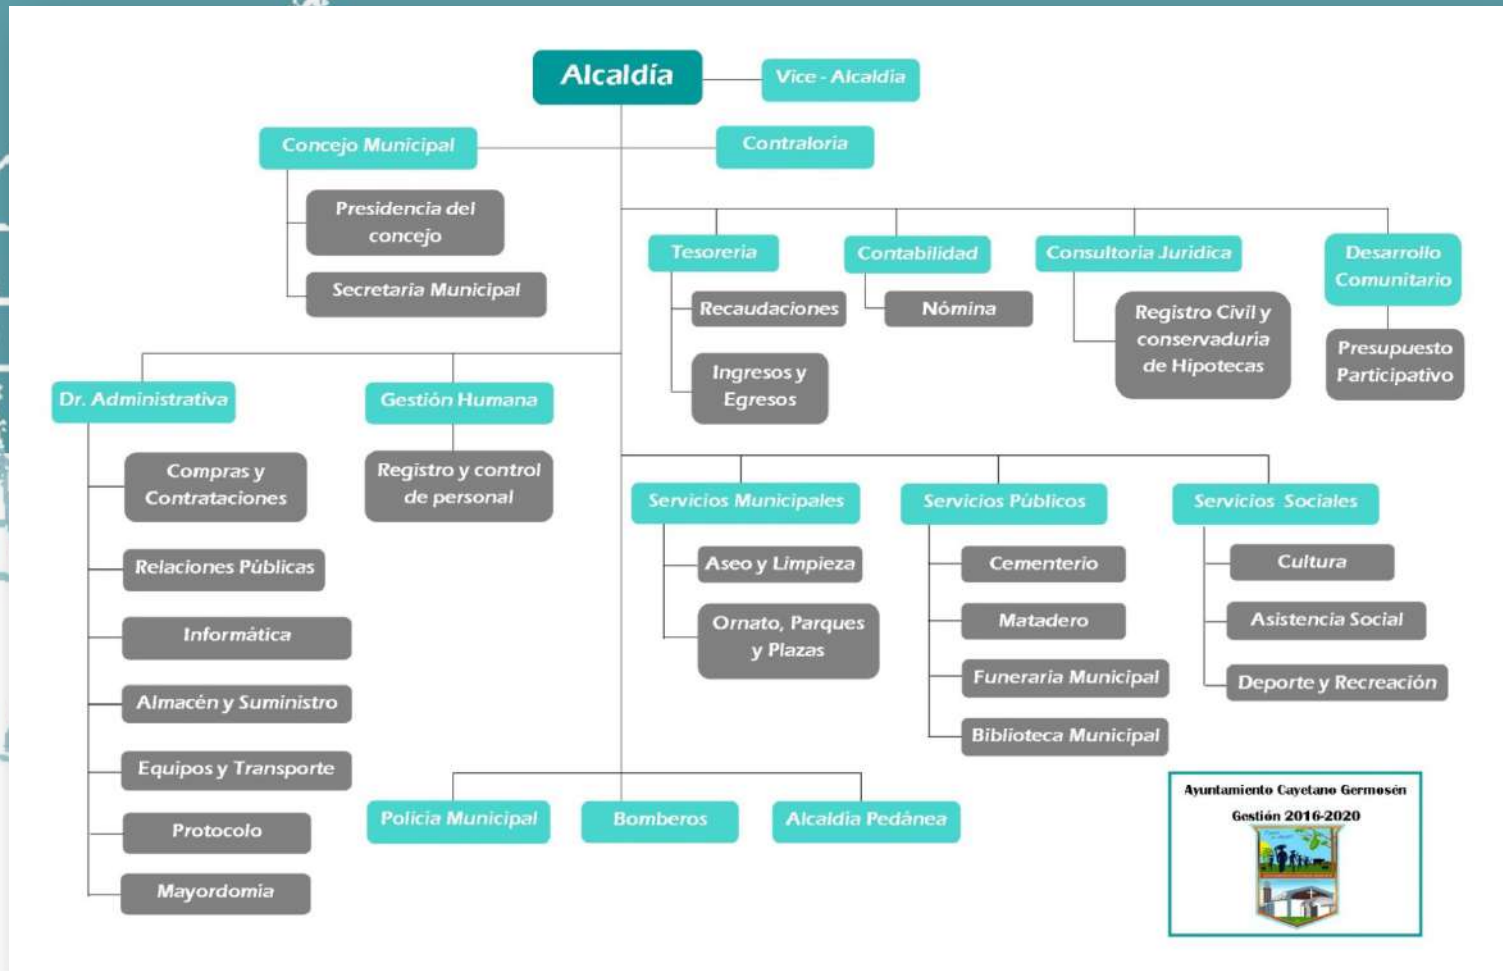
Alcaldía

Vice - Alcaldía

Concejo Municipal

Contraloria

Presidencia del concejo

Secretaria Municipal

Tesoreria

Recaudaciones

Ingresos y Egresos

Contabilidad

Nómina

Consultoria Juridica

Registro Civil y conservaduria de Hipotecas

Desarrollo Comunitario

Presupuesto Participativo

Dr. Administrativa

Compras y Contrataciones

Relaciones Públicas

Informática

Almacén y Suministro

Equipos y Transporte

Protocolo

Mayordomia

Gestión Humana

Registro y control de personal

Servicios Municipales

Aseo y Limpieza

Ornato, Parques y Plazas

Servicios Públicos

Cementerio

Matadero

Funeraria Municipal

Biblioteca Municipal

Servicios Sociales

Cultura

Asistencia Social

Deporte y Recreación

Policia Municipal

Bomberos

Alcaldia Pedánea

Ayuntamiento Cayetano Germosén
Gestión 2016-2020